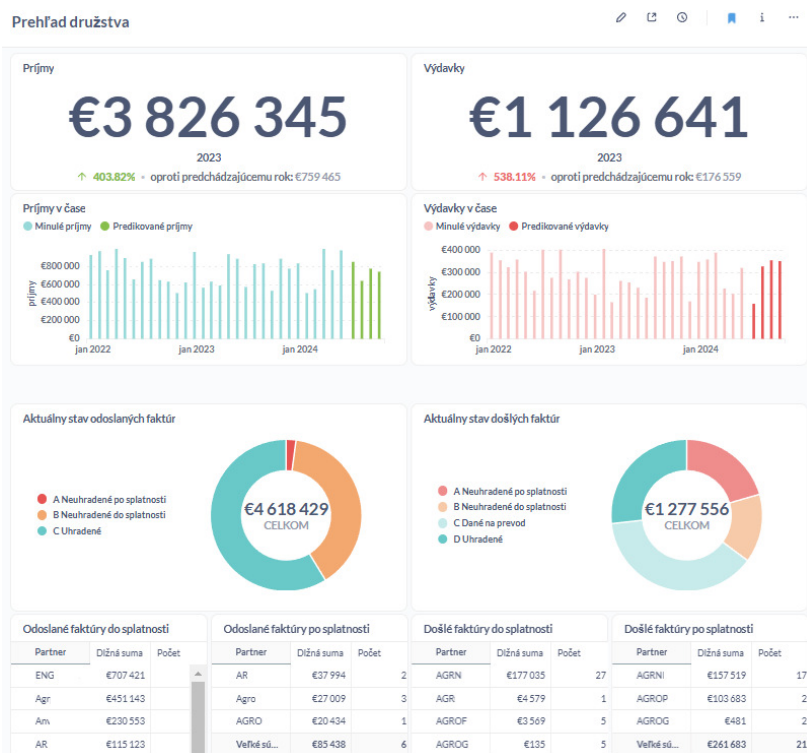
Prehľad družstva

Príjmy

€3 826 345

2023

↑ 403.82% • oproti predchádzajúcemu rok: €759 465

Výdavky

€1 126 641

2023

↑ 538.11% • oproti predchádzajúcemu rok: €176 559

Príjmy v čase

Minulé príjmy   Predikované príjmy

€800 000
€600 000
€400 000
€200 000
€0

príjmy

jan 2022   jan 2023   jan 2024

Výdavky v čase

Minulé výdavky   Predikované výdavky

€400 000
€300 000
€200 000
€100 000
€0

výdavky

jan 2022   jan 2023   jan 2024

Aktuálny stav odoslaných faktúr

A Neuhradené po splatnosti
B Neuhradené do splatnosti
C Uhradené

€4 618 429
CELKOM

Aktuálny stav došlých faktúr

A Neuhradené po splatnosti
B Neuhradené do splatnosti
C Dané na prevod
D Uhradené

€1 277 556
CELKOM

Odoslané faktúry do splatnosti

| Partner | Dlžná suma | Počet |
|---|---|---|
| ENG | €707 421 | |
| Agr | €451 143 | |
| Anv | €230 553 | |
| AR | €115 123 | |

Odoslané faktúry po splatnosti

| Partner | Dlžná suma | Počet |
|---|---|---|
| AR | €37 994 | 2 |
| Agro | €27 009 | 3 |
| AGRO | €20 434 | 1 |
| Veľké sú... | €85 438 | 6 |

Došlé faktúry do splatnosti

| Partner | Dlžná suma | Počet |
|---|---|---|
| AGRN | €177 035 | 27 |
| AGR | €4 579 | 1 |
| AGROF | €3 569 | 5 |
| AGROG | €135 | 5 |

Došlé faktúry po splatnosti

| Partner | Dlžná suma | Počet |
|---|---|---|
| AGRNI | €157 519 | 17 |
| AGROP | €103 683 | 2 |
| AGROG | €481 | 2 |
| Veľké sú... | €261 683 | 21 |